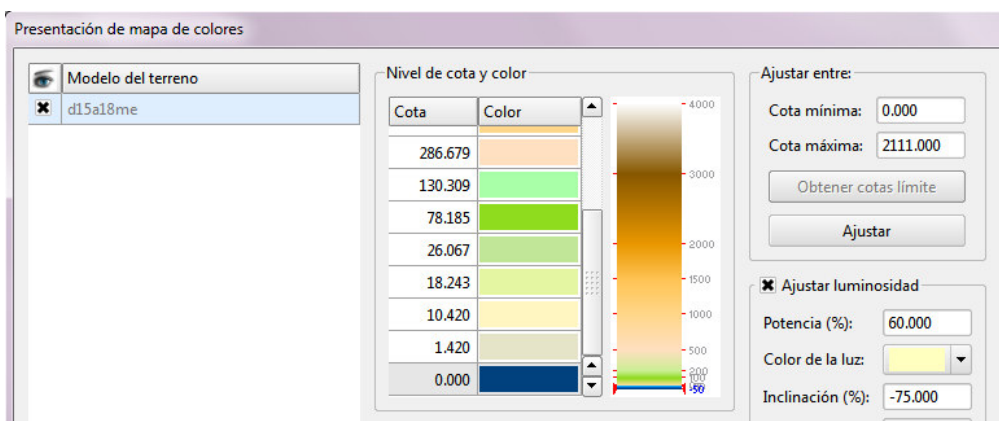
Presentación de mapa de colores

| | Modelo del terreno |
|---|---|
| ✖ | d15a18me |

Nivel de cota y color

| Cota | Color |
|---|---|
| 286.679 | |
| 130.309 | |
| 78.185 | |
| 26.067 | |
| 18.243 | |
| 10.420 | |
| 1.420 | |
| 0.000 | |

4000
3000
2000
1500
1000
500
200
100
0
-50

Ajustar entre:
Cota mínima: 0.000
Cota máxima: 2111.000
Obtener cotas límite
Ajustar

✖ Ajustar luminosidad
Potencia (%): 60.000
Color de la luz:
Inclinación (%): -75.000